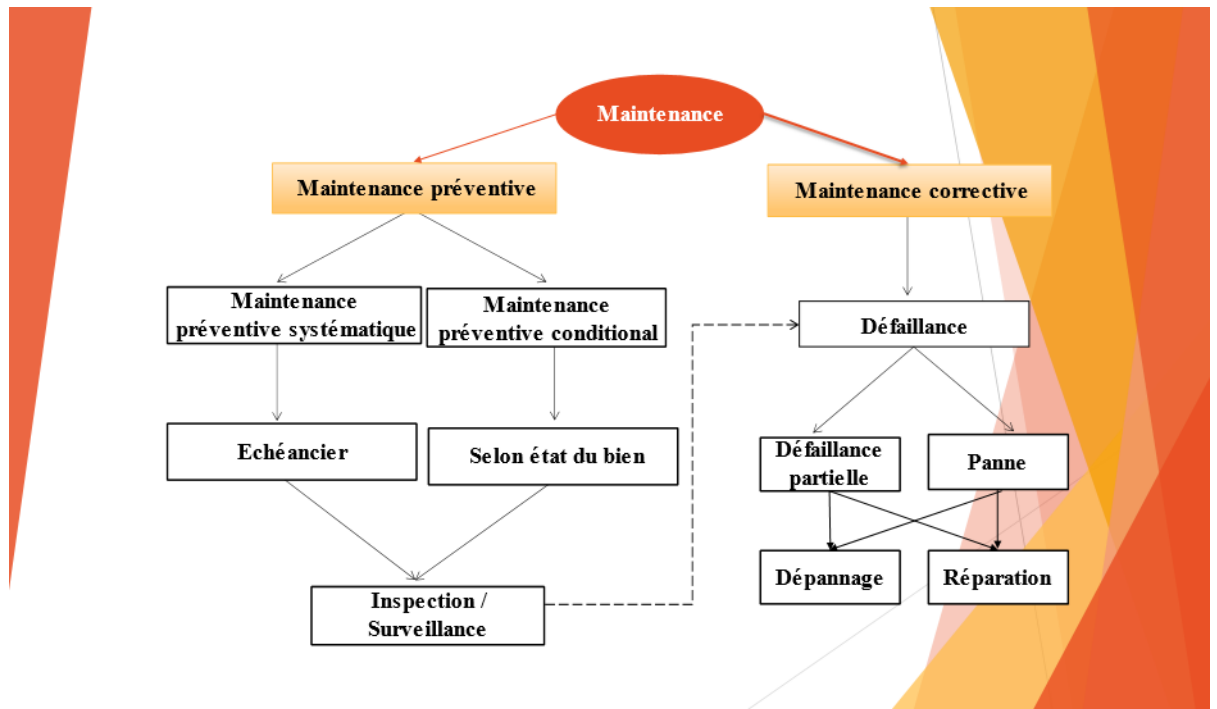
Maintenance

Maintenance préventive

Maintenance corrective

Maintenance préventive systématique

Maintenance préventive conditional

Défaillance

Echéancier

Selon état du bien

Défaillance partielle

Panne

Inspection / Surveillance

Dépannage

Réparation